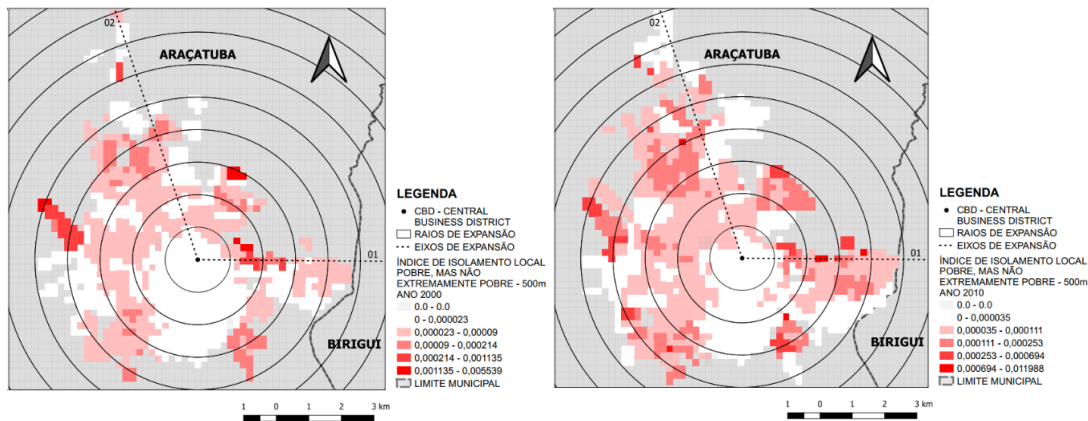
02

ARAÇATUBA

01

BIRIGUI

LEGENDA
CBD - CENTRAL BUSINESS DISTRICT
RAIOS DE EXPANSÃO
EIXOS DE EXPANSÃO
ÍNDICE DE ISOLAMENTO LOCAL POBRE, MAS NÃO EXTREMAMENTE POBRE - 500m ANO 2000
0.0 - 0.0
0 - 0,000023
0,000023 - 0,00009
0,00009 - 0,000214
0,000214 - 0,001135
0,001135 - 0,005539
LIMITE MUNICIPAL

1 0 1 2 3 km

02

ARAÇATUBA

01

BIRIGUI

LEGENDA
CBD - CENTRAL BUSINESS DISTRICT
RAIOS DE EXPANSÃO
EIXOS DE EXPANSÃO
ÍNDICE DE ISOLAMENTO LOCAL POBRE, MAS NÃO EXTREMAMENTE POBRE - 500m ANO 2010
0.0 - 0.0
0 - 0,000035
0,000035 - 0,000111
0,000111 - 0,000253
0,000253 - 0,000694
0,000694 - 0,011988
LIMITE MUNICIPAL

1 0 1 2 3 km